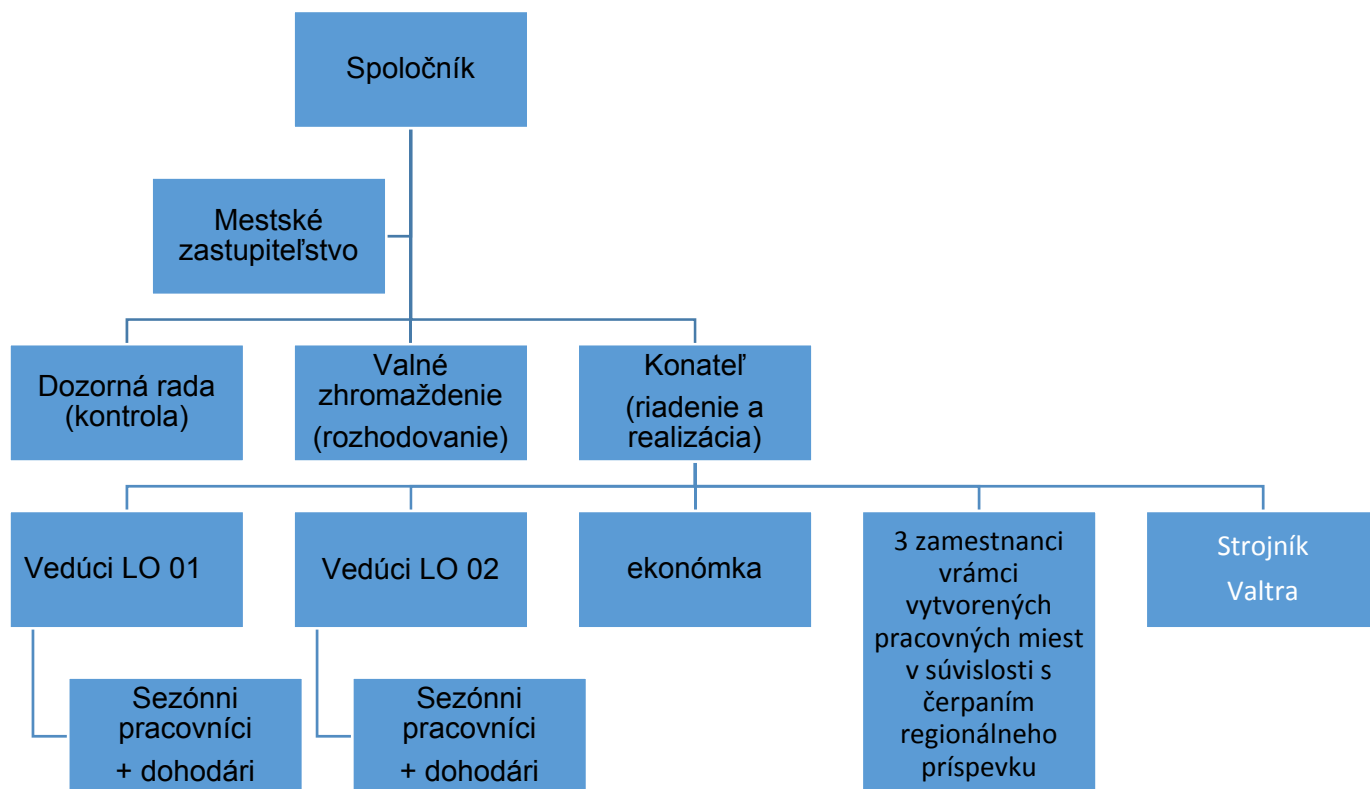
Spoločník

Mestské zastupiteľstvo

Dozorná rada (kontrola)

Valné zhromaždenie (rozhodovanie)

Konateľ (riadenie a realizácia)

Vedúci LO 01

Vedúci LO 02

ekonómka

3 zamestnanci vrámci vytvorených pracovných miest v súvislosti s čerpaním regionálneho príspevku

Strojník Valtra

Sezónni pracovníci + dohodári

Sezónni pracovníci + dohodári